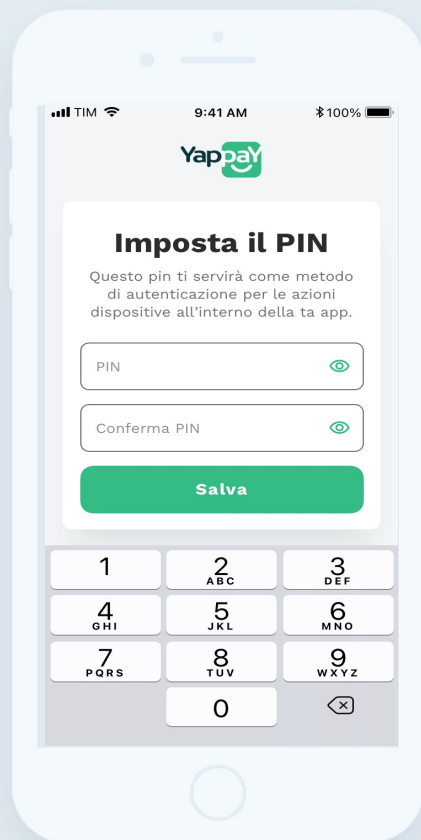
TIM 9:41 AM 100%

YapPay

Imposta il PIN

Questo pin ti servirà come metodo di autenticazione per le azioni dispositive all'interno della ta app.

PIN

Conferma PIN

Salva

1
2 ABC
3 DEF
4 GHI
5 JKL
6 MNO
7 PQRS
8 TUV
9 WXYZ
0